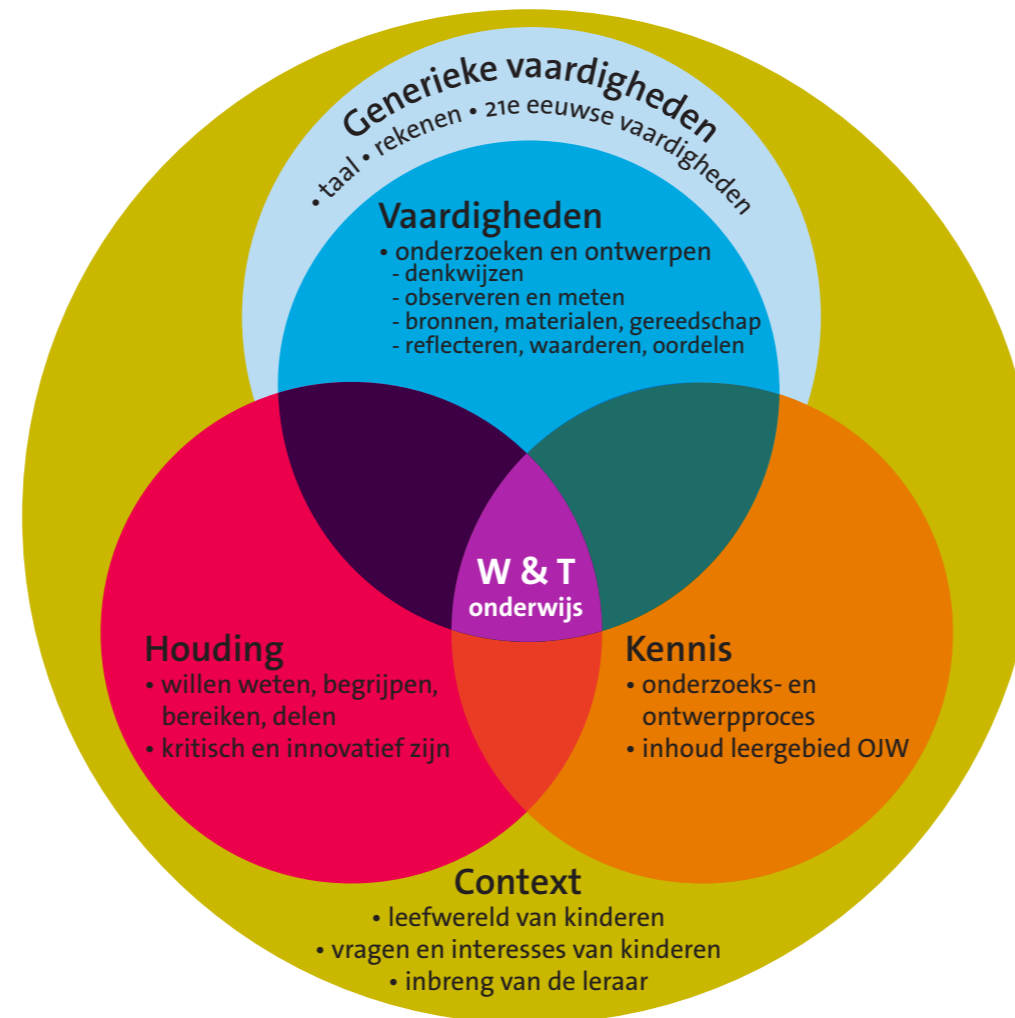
Generieke vaardigheden

• taal • rekenen • 21e eeuwse vaardigheden

Vaardigheden

• onderzoeken en ontwerpen
- denkwijzen
- observeren en meten
- bronnen, materialen, gereedschap
- reflecteren, waarderen, oordelen

W & T
onderwijs

Houding

• willen weten, begrijpen, bereiken, delen
• kritisch en innovatief zijn

Kennis

• onderzoeks- en ontwerpproces
• inhoud leergebied OJW

Context

• leefwereld van kinderen
• vragen en interesses van kinderen
• inbreng van de leraar